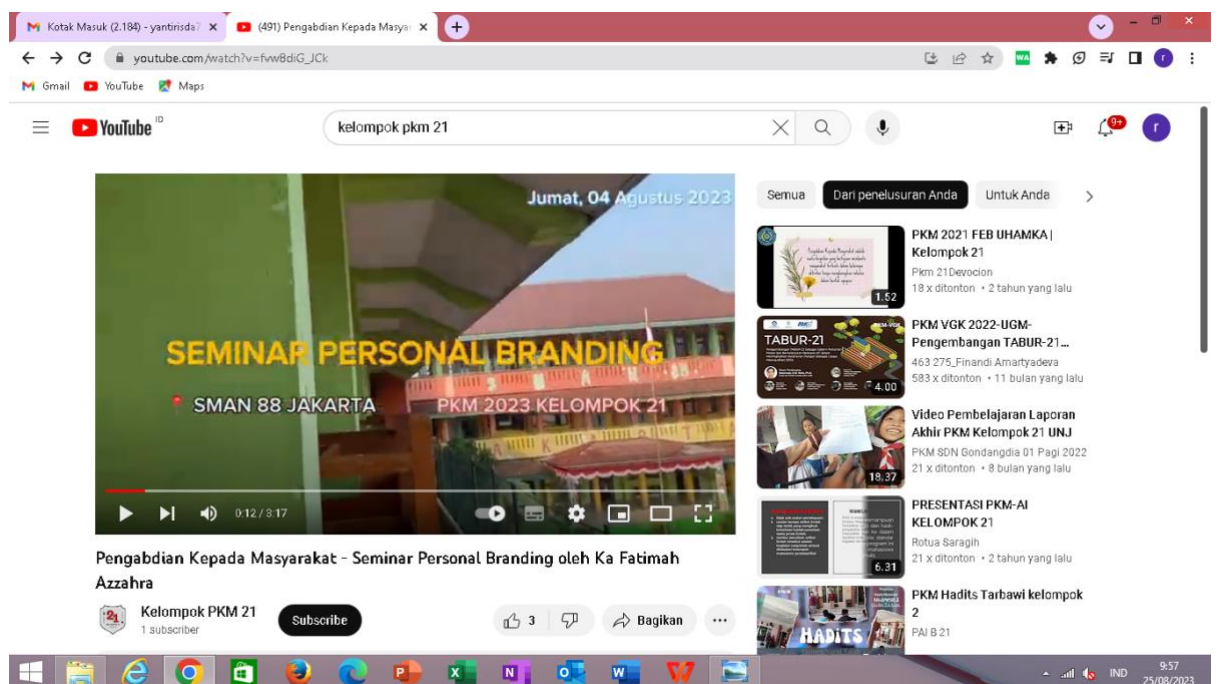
Kotak Masuk (2.184) - yantirisda7 ×
(491) Pengabdian Kepada Masyar ×
+
youtube.com/watch?v=fvw8diG_JCk
Gmail YouTube Maps
YouTube ID
kelompok pkm 21
9+
r

Jumat, 04 Agustus 2023
SEMINAR PERSONAL BRANDING
SMAN 88 JAKARTA PKM 2023 KELOMPOK 21
0:12 / 3:17

Pengabdian Kepada Masyarakat - Seminar Personal Branding oleh Ka Fatimah Azzahra
Kelompok PKM 21
1 subscriber
Subscribe
3
Bagikan
...

Semua Dari penelusuran Anda Untuk Anda

PKM 2021 FEB UHAMKA | Kelompok 21
Pkm 21Devocion
18 x ditonton • 2 tahun yang lalu
1.52

PKM VGK 2022-UGM-Pengembangan TABUR-21...
463 275_Finandi Amartyadeva
583 x ditonton • 11 bulan yang lalu
TABUR-21
4.00

Video Pembelajaran Laporan Akhir PKM Kelompok 21 UNJ
PKM SDN Gondangdia 01 Pagi 2022
21 x ditonton • 8 bulan yang lalu
18.37

PRESENTASI PKM-AI KELOMPOK 21
Rotua Saragih
21 x ditonton • 2 tahun yang lalu
6.31

PKM Hadits Tarbawi kelompok 2
PAI B 21
HADITS

IND 9:57 25/08/2023